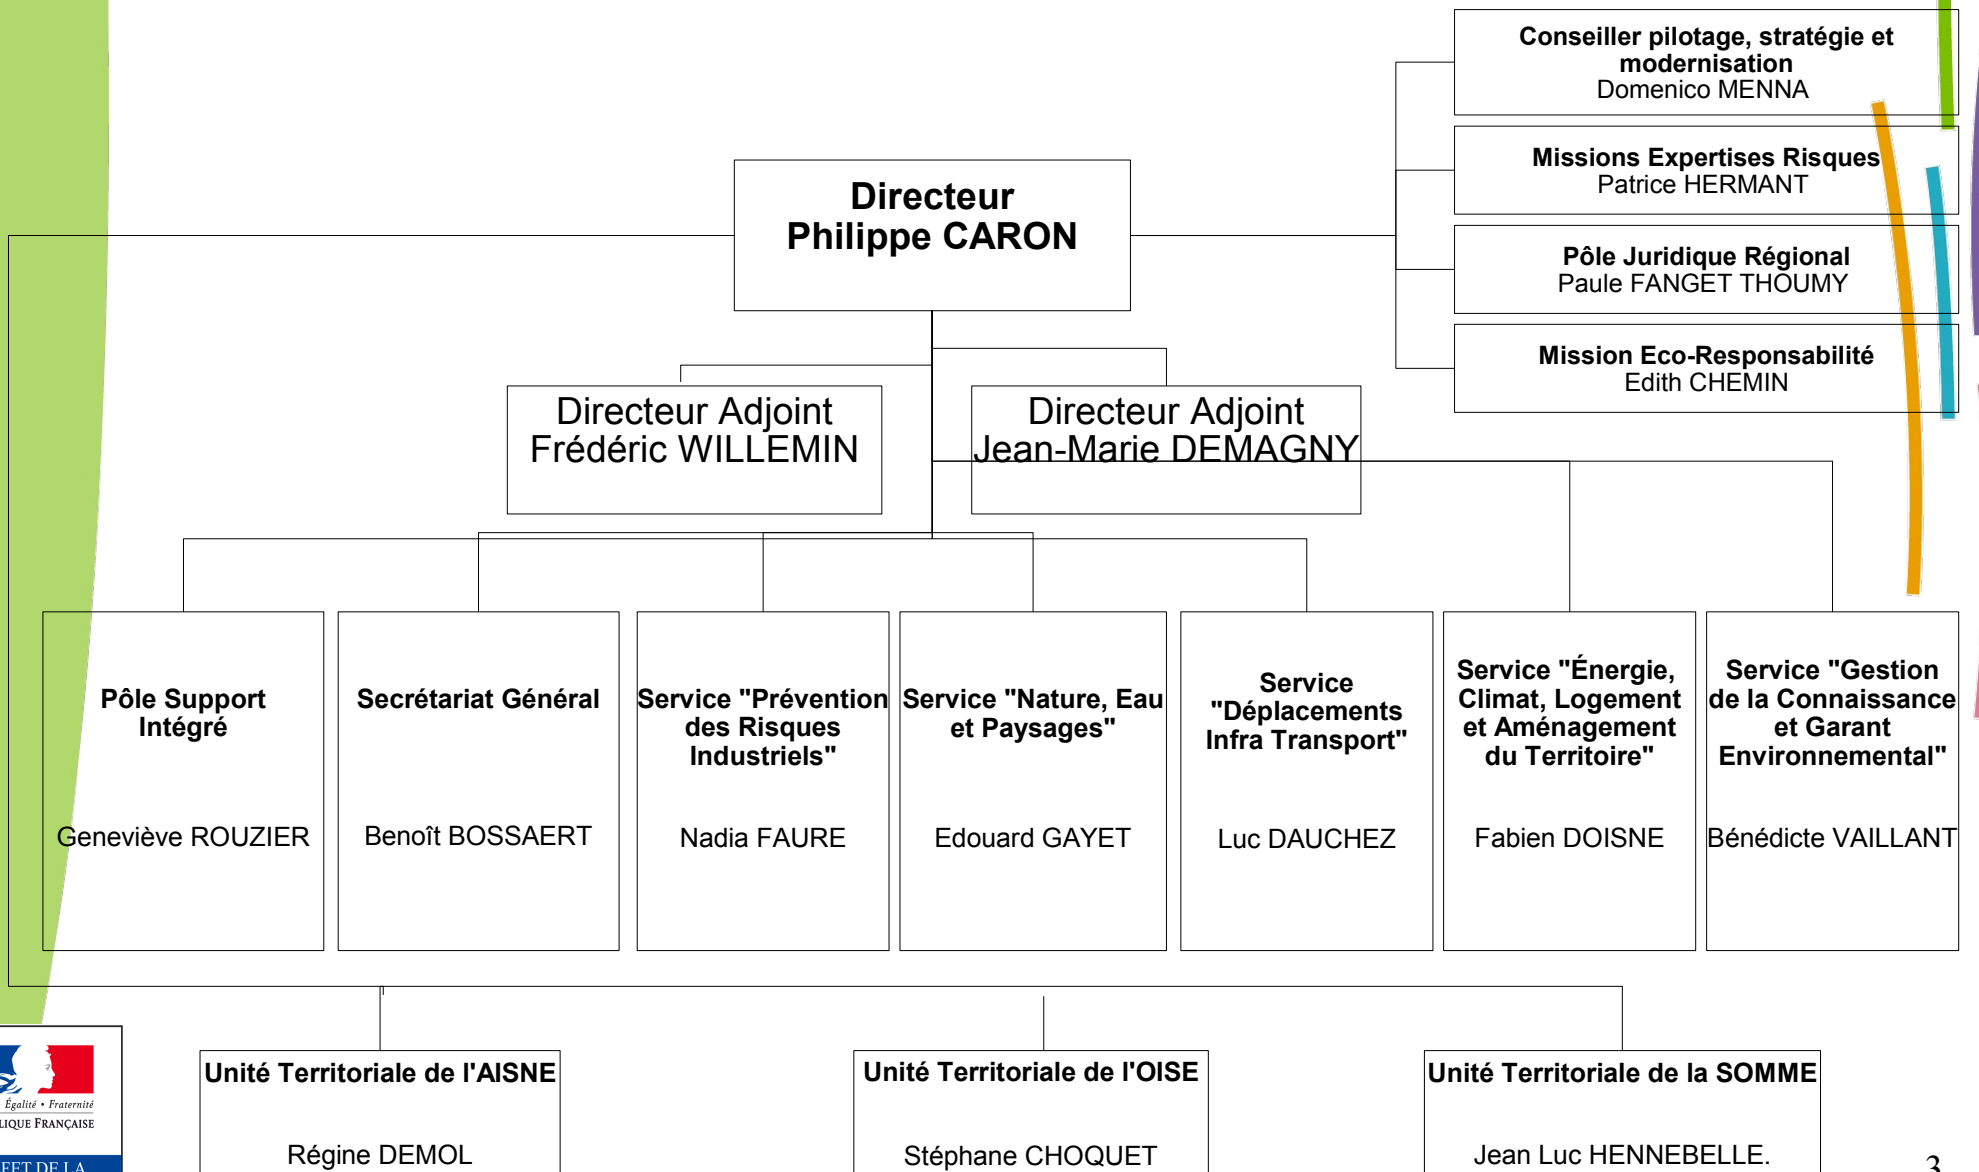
Conseiller pilotage, stratégie et modernisation
Domenico MENNA

Missions Expertises Risques
Patrice HERMANT

Pôle Juridique Régional
Paule FANGET THOUMY

Mission Eco-Responsabilité
Edith CHEMIN

Directeur
Philippe CARON

Directeur Adjoint
Frédéric WILLEMIN

Directeur Adjoint
Jean-Marie DEMAGNY

Pôle Support Intégré

Geneviève ROUZIER

Secrétariat Général

Benoît BOSSAERT

Service "Prévention des Risques Industriels"

Nadia FAURE

Service "Nature, Eau et Paysages"

Edouard GAYET

Service "Déplacements Infra Transport"

Luc DAUCHEZ

Service "Énergie, Climat, Logement et Aménagement du Territoire"

Fabien DOISNE

Service "Gestion de la Connaissance et Garant Environnemental"

Bénédicte VAILLANT

Unité Territoriale de l'AISNE

Régine DEMOL

Unité Territoriale de l'OISE

Stéphane CHOQUET

Unité Territoriale de la SOMME

Jean Luc HENNEBELLE.

Égalité • Fraternité
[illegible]LIQUE FRANÇAISE
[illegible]FET DE LA

3